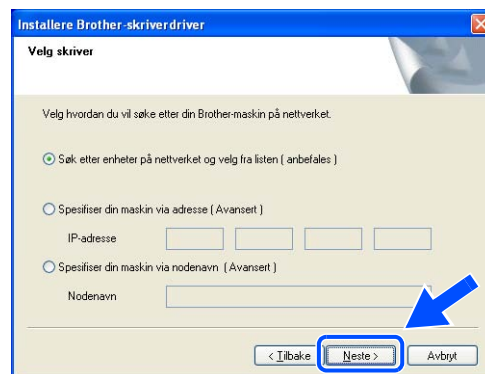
Installere Brother-skriverdriver

Velg skriver

Velg hvordan du vil søke etter din Brother-maskin på nettverket.

Søk etter enheter på nettverket og velg fra listen ( anbefales )

Spesifiser din maskin via adresse ( Avansert )

IP-adresse

Spesifiser din maskin via nodenavn ( Avansert )

Nodenavn

< Tilbake

Neste >

Avbryt